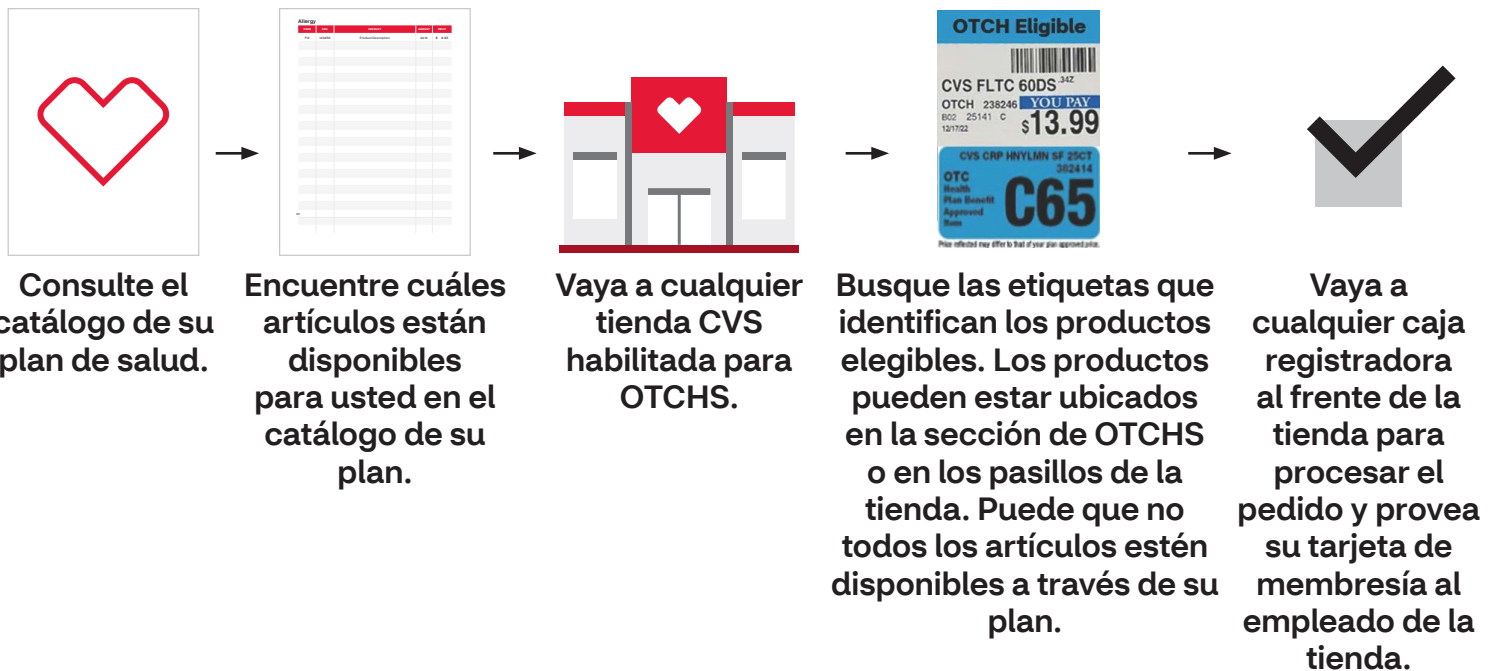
Consulte el catálogo de su plan de salud.

Allergy

Product Description

Encuentre cuáles artículos están disponibles para usted en el catálogo de su plan.

Vaya a cualquier tienda CVS habilitada para OTCHS.

OTCH Eligible

CVS FLTC 60DS .34Z

OTCH 238246 YOU PAY

B02 25141 C $13.99

12/17/22

CVS CRP HNYLMN SF 25CT

382414

OTC Health Plan Benefit Approved Item

C65

Price reflected may differ to that of your plan approved price.

Busque las etiquetas que identifican los productos elegibles. Los productos pueden estar ubicados en la sección de OTCHS o en los pasillos de la tienda. Puede que no todos los artículos estén disponibles a través de su plan.

Vaya a cualquier caja registradora al frente de la tienda para procesar el pedido y provea su tarjeta de membresía al empleado de la tienda.